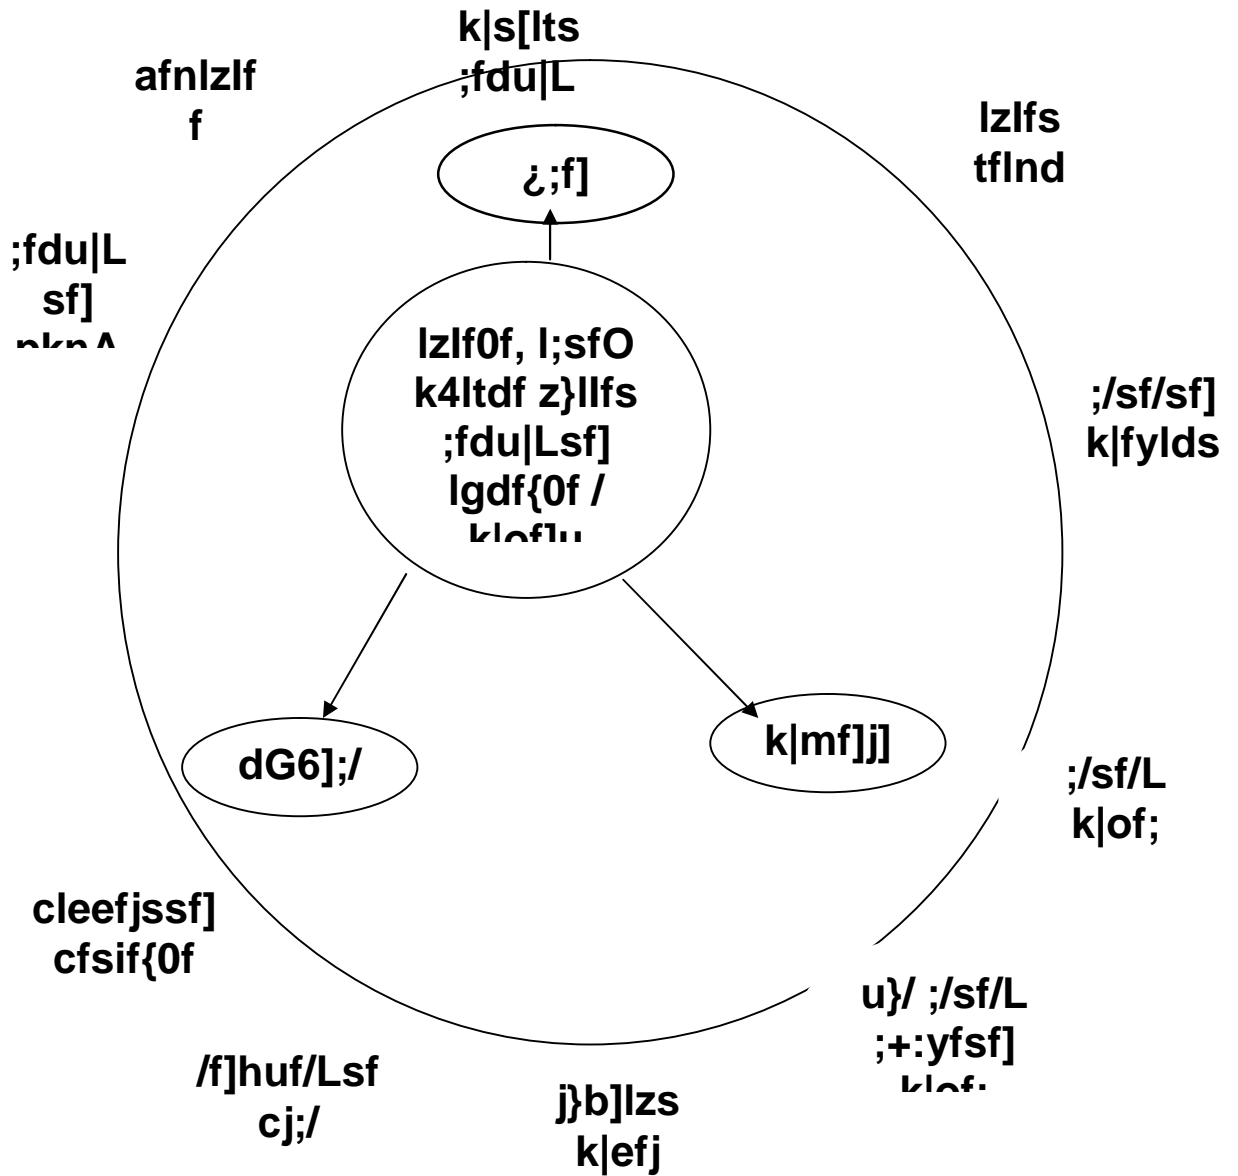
k|s[lts ;fdu|L

afnlzlf f

lzlfs tflnd

¿;f]

;fdu|L sf] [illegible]

lzlf0f, l;sfO k4ltdf z}llfs ;fdu|Lsf] lgdf{0f / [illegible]

;/sf/sf] k|fylds

dG6];/

k|mf]j]

;/sf/L k|of;

cleefjssf] cfsif{0f

u}/ ;/sf/L ;+:yfsf] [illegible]

/f]huf/Lsf cj;/

j}b]lzs k|efj